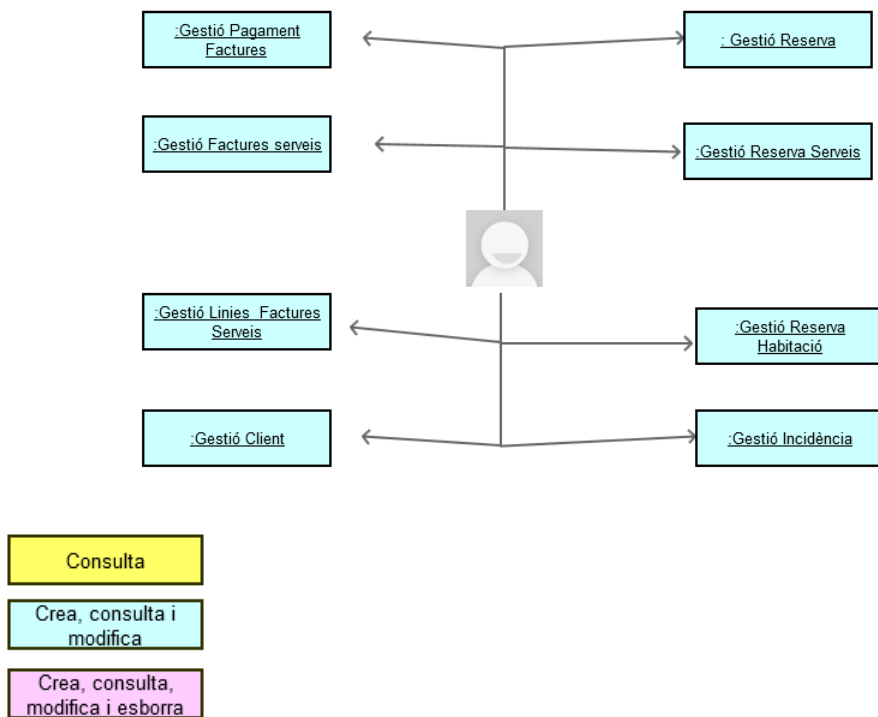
:Gestió Pagament Factures

: Gestió Reserva

:Gestió Factures serveis

:Gestió Reserva Serveis

:Gestió Linies Factures Serveis

:Gestió Reserva Habitació

:Gestió Client

:Gestió Incidència

Consulta

Crea, consulta i modifica

Crea, consulta, modifica i esborra